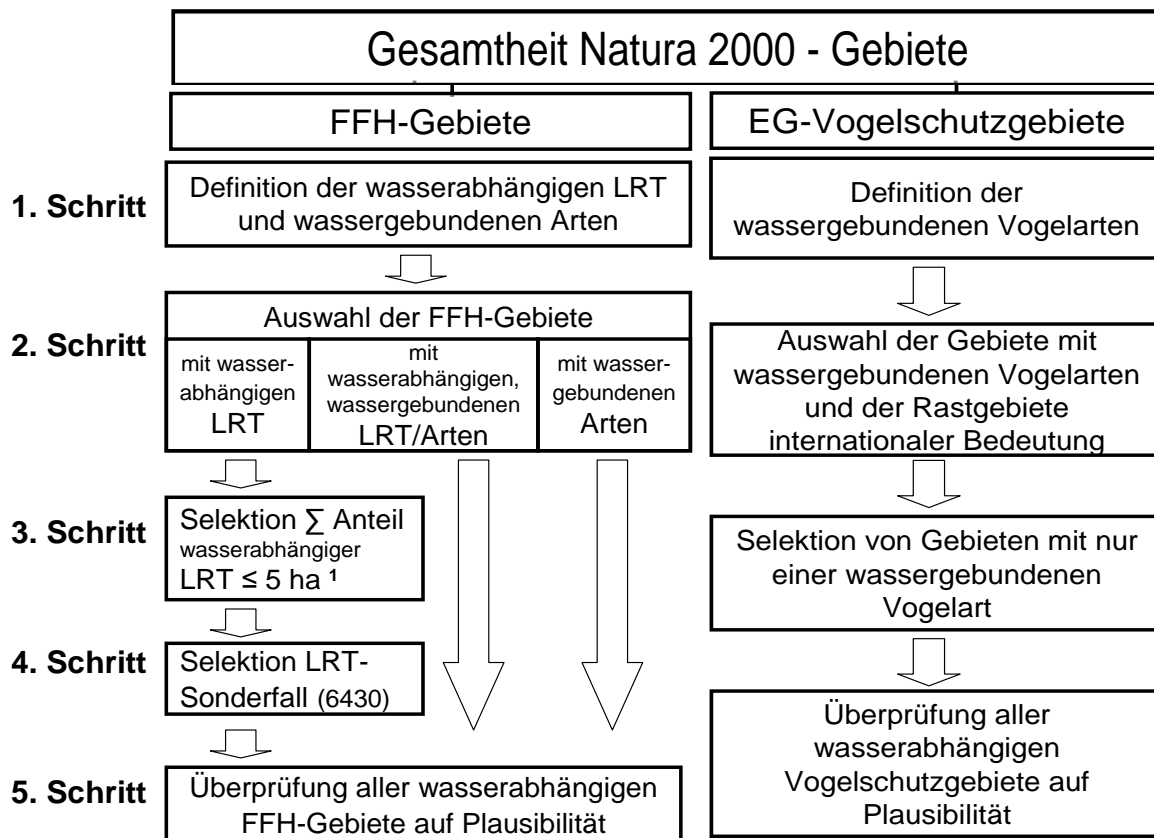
Gesamtheit Natura 2000 - Gebiete

FFH-Gebiete

EG-Vogelschutzgebiete

1. Schritt

Definition der wasserabhängigen LRT und wassergebundenen Arten

Definition der wassergebundenen Vogelarten

2. Schritt

Auswahl der FFH-Gebiete

mit wasserabhängigen LRT

mit wasserabhängigen, wassergebundenen LRT/Arten

mit wassergebundenen Arten

Auswahl der Gebiete mit wassergebundenen Vogelarten und der Rastgebiete internationaler Bedeutung

3. Schritt

Selektion $\sum$ Anteil wasserabhängiger LRT $\leq$ 5 ha ¹

Selektion von Gebieten mit nur einer wassergebundenen Vogelart

4. Schritt

Selektion LRT-Sonderfall (6430)

Überprüfung aller wasserabhängigen Vogelschutzgebiete auf Plausibilität

5. Schritt

Überprüfung aller wasserabhängigen FFH-Gebiete auf Plausibilität